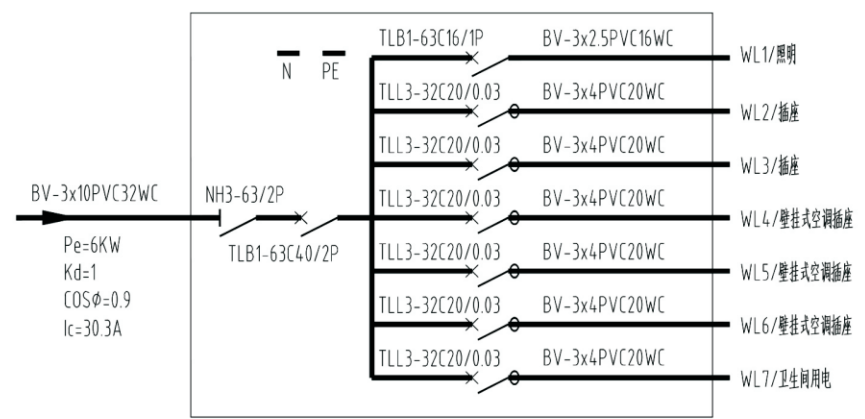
N PE

TLB1-63C16/1P BV-3x2.5PVC16WC WL1/照明

TLL3-32C20/0.03 BV-3x4PVC20WC WL2/插座

TLL3-32C20/0.03 BV-3x4PVC20WC WL3/插座

BV-3x10PVC32WC

NH3-63/2P

TLL3-32C20/0.03 BV-3x4PVC20WC WL4/壁挂式空调插座

Pe=6KW
Kd=1
COSØ=0.9
Ic=30.3A

TLB1-63C40/2P

TLL3-32C20/0.03 BV-3x4PVC20WC WL5/壁挂式空调插座

TLL3-32C20/0.03 BV-3x4PVC20WC WL6/壁挂式空调插座

TLL3-32C20/0.03 BV-3x4PVC20WC WL7/卫生间用电